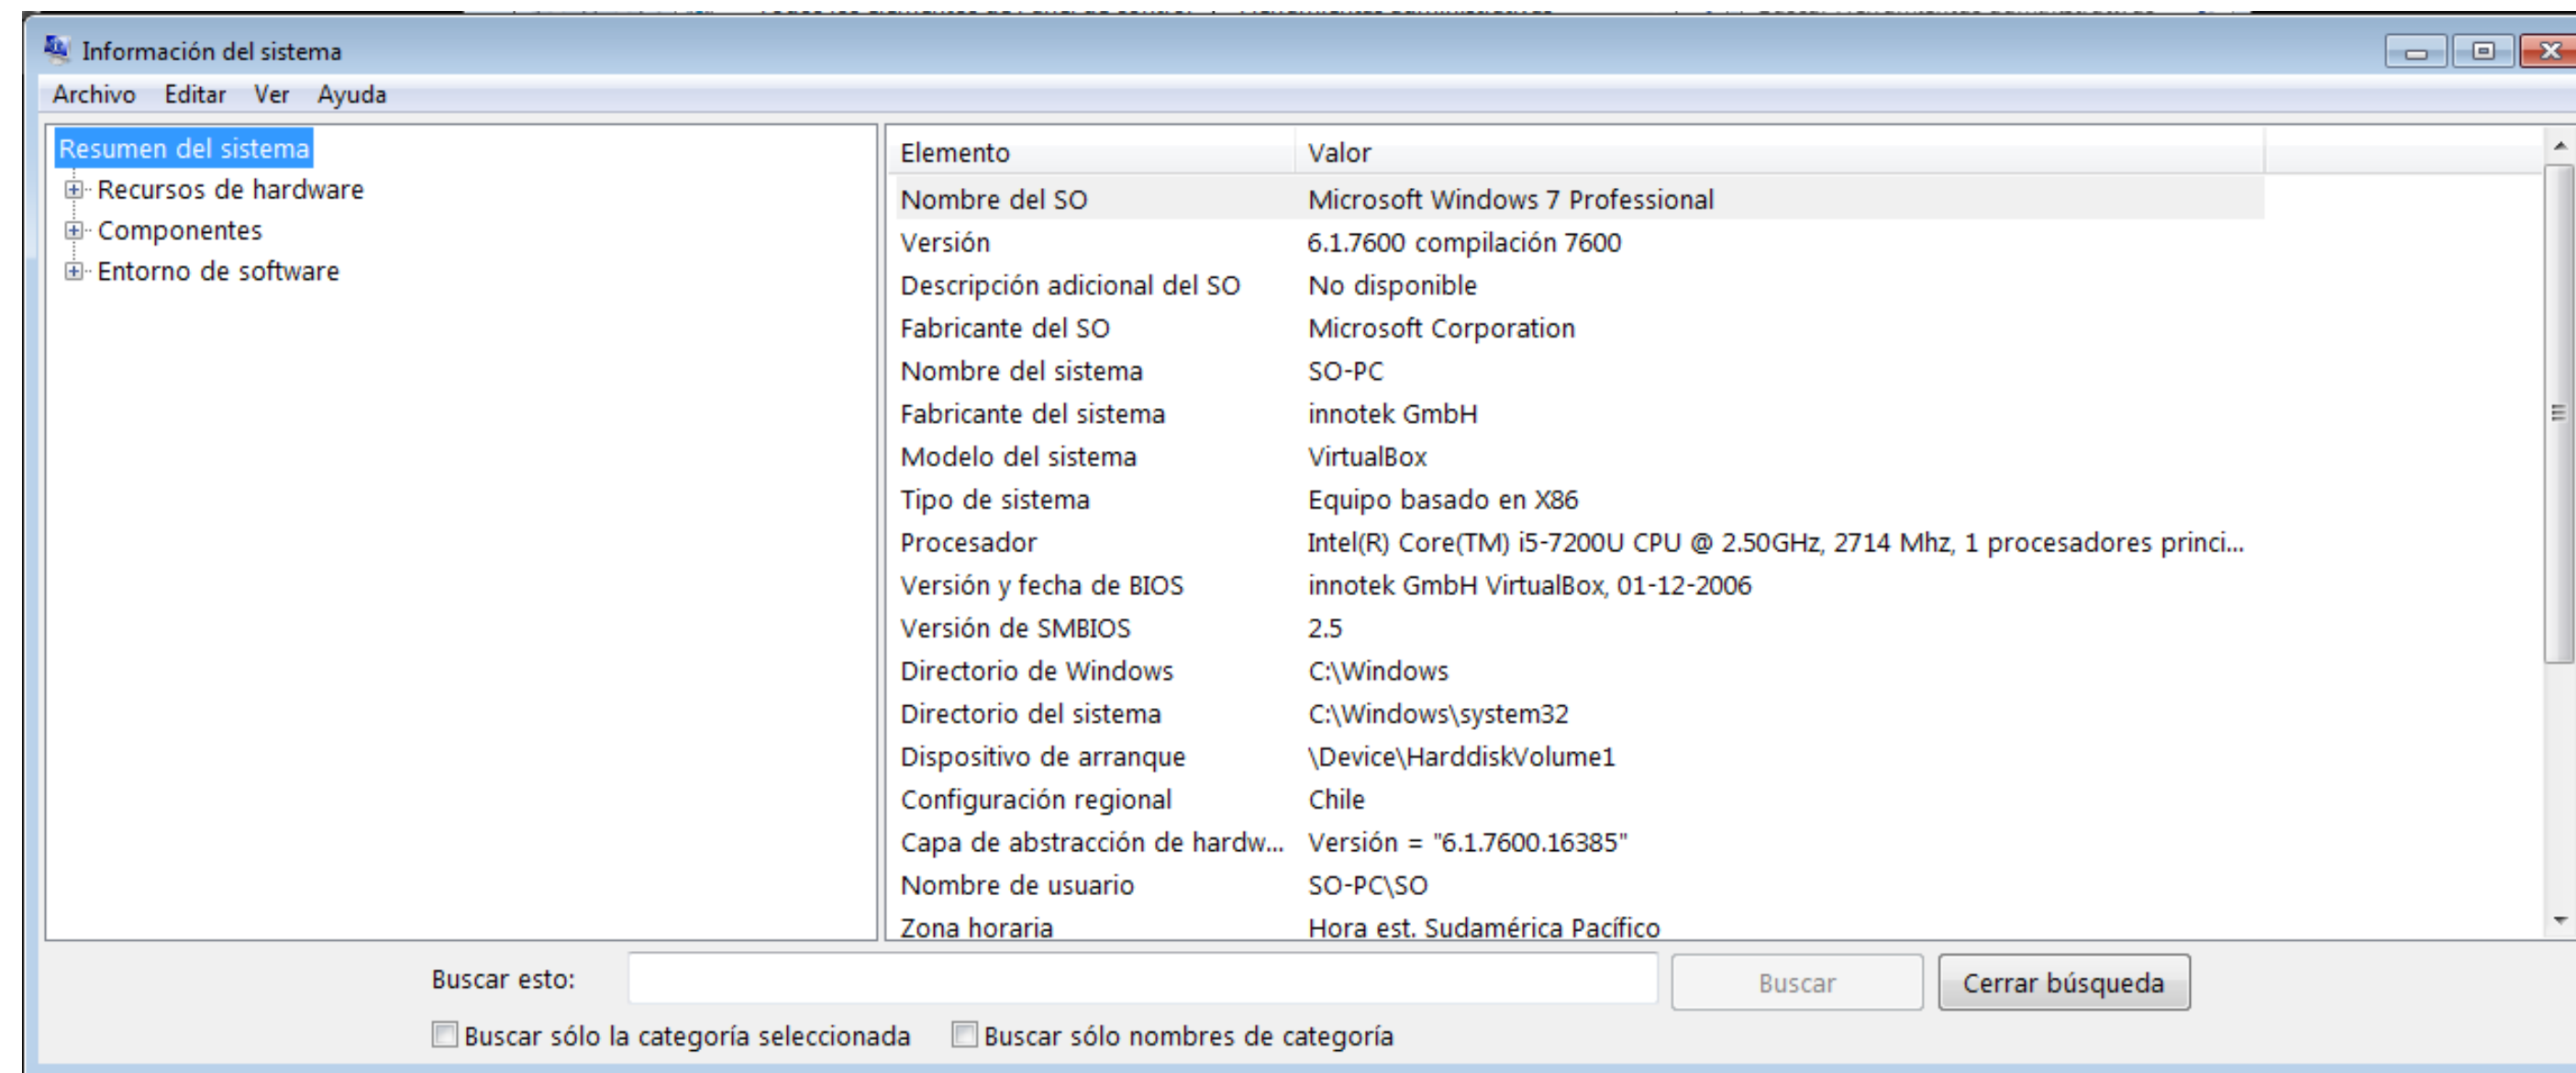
Información del sistema

Archivo Editar Ver Ayuda

Resumen del sistema
Recursos de hardware
Componentes
Entorno de software

| Elemento | Valor |
|---|---|
| Nombre del SO | Microsoft Windows 7 Professional |
| Versión | 6.1.7600 compilación 7600 |
| Descripción adicional del SO | No disponible |
| Fabricante del SO | Microsoft Corporation |
| Nombre del sistema | SO-PC |
| Fabricante del sistema | innotek GmbH |
| Modelo del sistema | VirtualBox |
| Tipo de sistema | Equipo basado en X86 |
| Procesador | Intel(R) Core(TM) i5-7200U CPU @ 2.50GHz, 2714 Mhz, 1 procesadores princi... |
| Versión y fecha de BIOS | innotek GmbH VirtualBox, 01-12-2006 |
| Versión de SMBIOS | 2.5 |
| Directorio de Windows | C:\Windows |
| Directorio del sistema | C:\Windows\system32 |
| Dispositivo de arranque | \Device\HarddiskVolume1 |
| Configuración regional | Chile |
| Capa de abstracción de hardw... | Versión = "6.1.7600.16385" |
| Nombre de usuario | SO-PC\SO |
| Zona horaria | Hora est. Sudamérica Pacífico |

Buscar esto: Buscar Cerrar búsqueda

Buscar sólo la categoría seleccionada Buscar sólo nombres de categoría